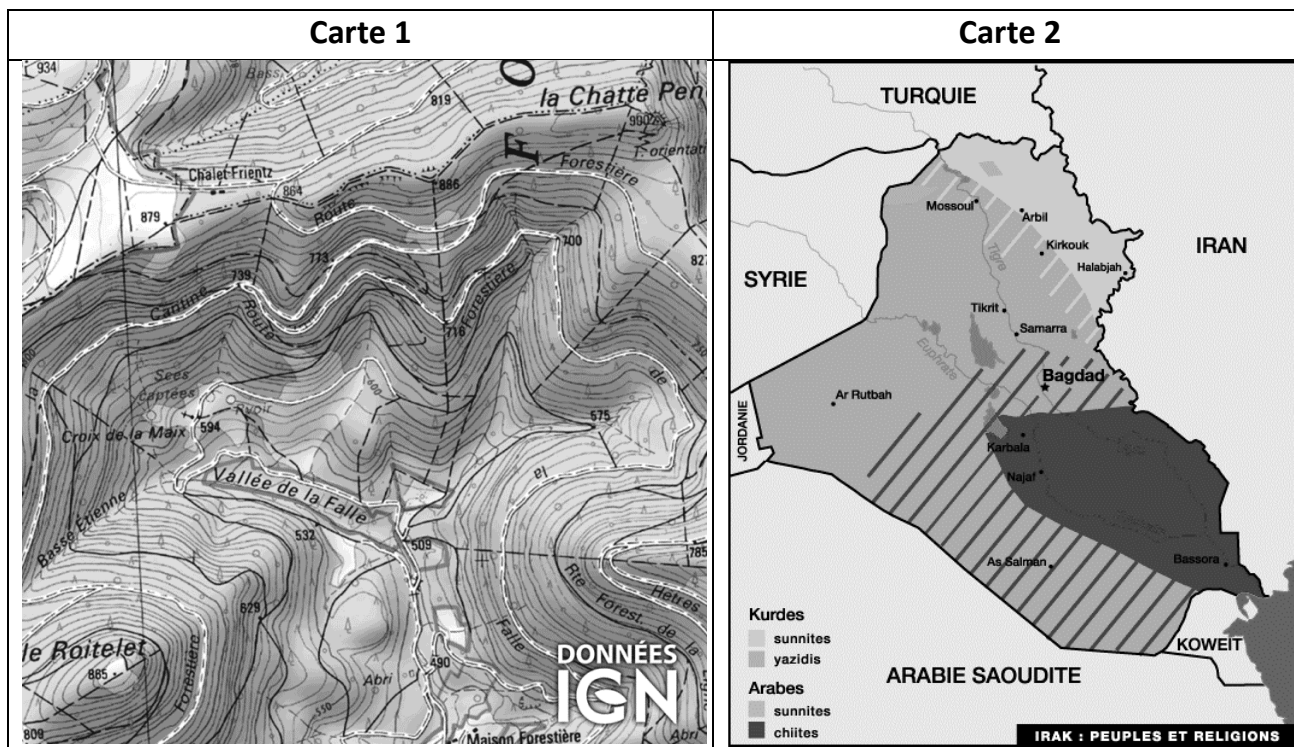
| Carte 1 | Carte 2 |
|---|---|
| 934 Bass 819 la Chatte Pen 900 Orientati Chalet Frientz 864 886 Forestière 879 Route 700 827 739 773 Cantine Route Forestière 718 de Sces captées Rvoir 400 Croix de la Maix 594 575 la Vallée de la Falle Basse Etienne 532 509 785 629 Hêtres Rte Forest. de la Falle le Roitelet 865 Forestière Abri 490 DONNÉES IGN 809 550 Maison Forestière Abri | TURQUIE Mossoul Arbil Kirkouk IRAN Halabjah SYRIE Tigre Tikrit Samarra Euphrate Bagdad Ar Rutbah JORDANIE Karbala Najaf As Salman Bassora Kurdes sunnites yazidis KOWEIT ARABIE SAOUDITE Arabes sunnites chiites IRAK : PEUPLES ET RELIGIONS |